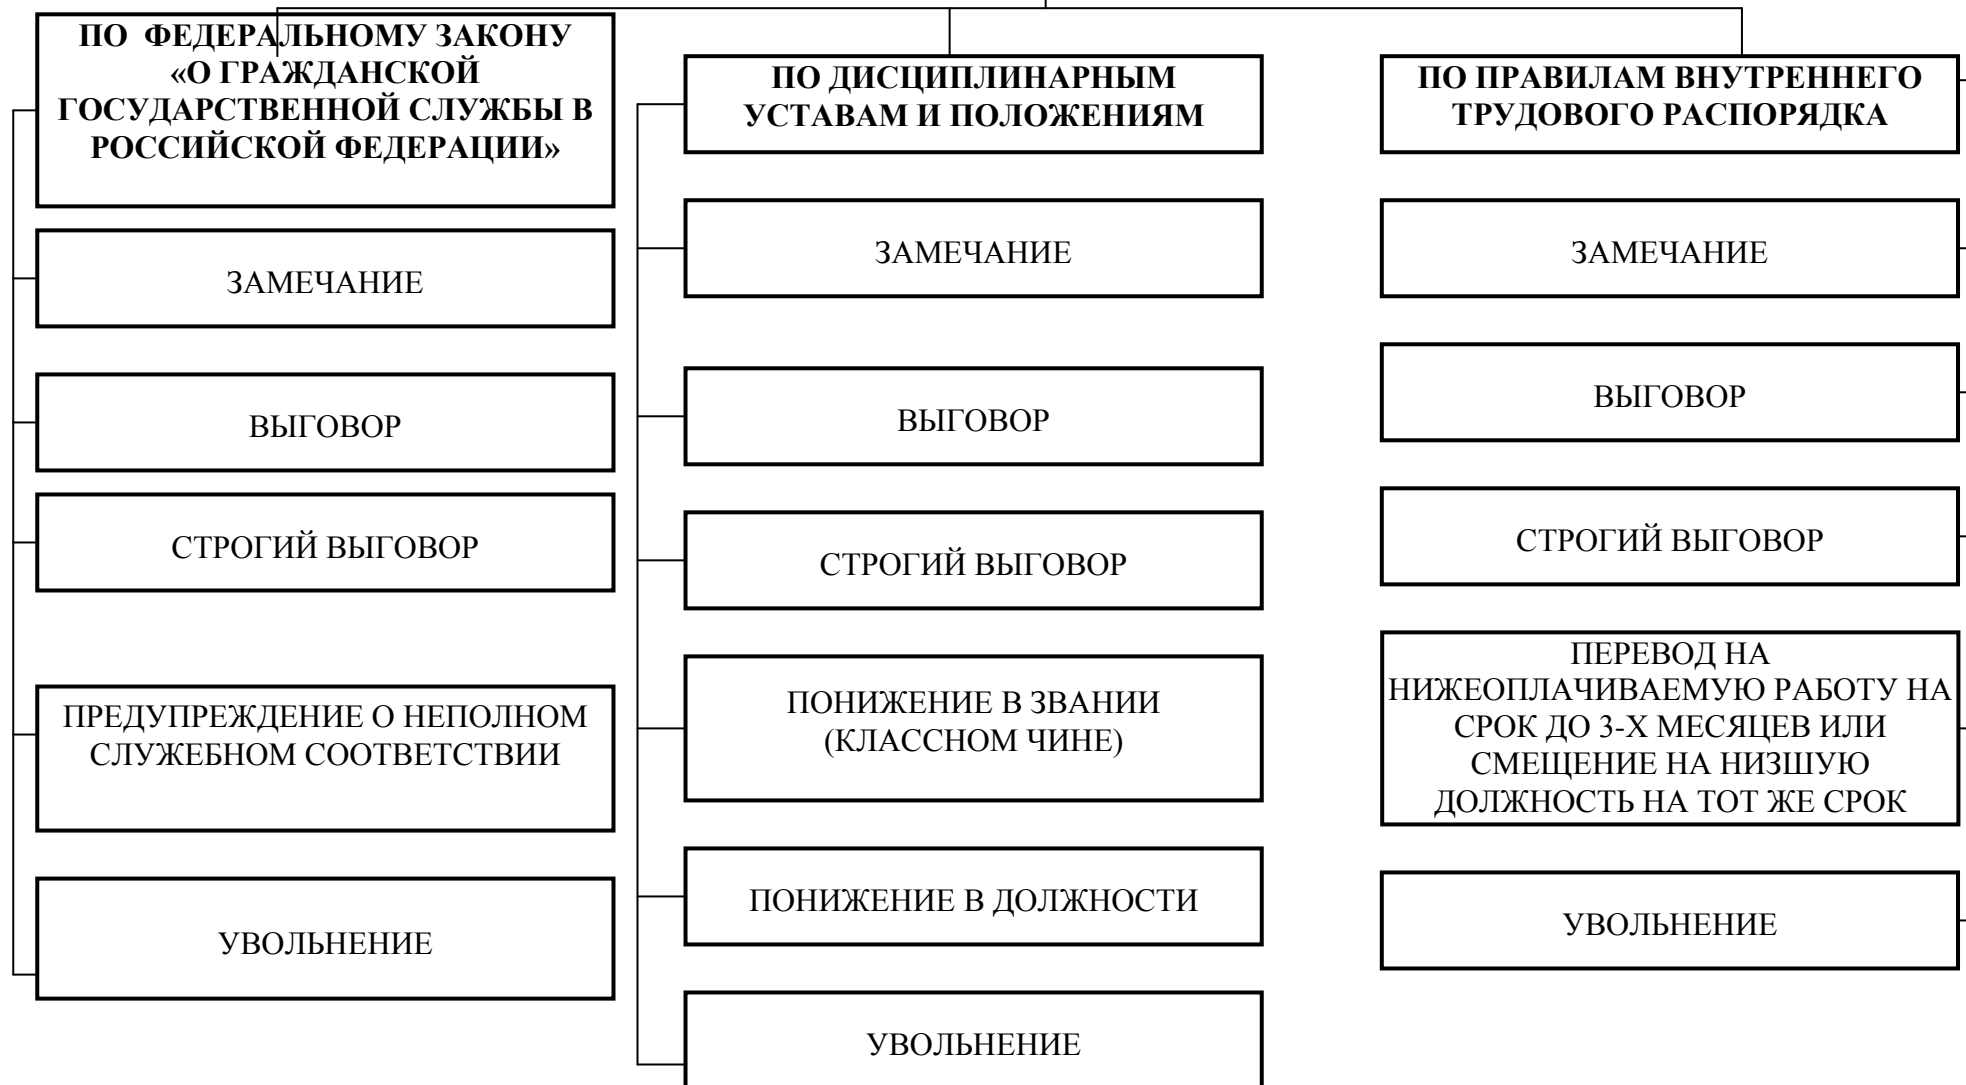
ПО ФЕДЕРАЛЬНОМУ ЗАКОНУ «О ГРАЖДАНСКОЙ ГОСУДАРСТВЕННОЙ СЛУЖБЫ В РОССИЙСКОЙ ФЕДЕРАЦИИ»

ЗАМЕЧАНИЕ

ВЫГОВОР

СТРОГИЙ ВЫГОВОР

ПРЕДУПРЕЖДЕНИЕ О НЕПОЛНОМ СЛУЖЕБНОМ СООТВЕТСТВИИ

УВОЛЬНЕНИЕ

ПО ДИСЦИПЛИНАРНЫМ УСТАВАМ И ПОЛОЖЕНИЯМ

ЗАМЕЧАНИЕ

ВЫГОВОР

СТРОГИЙ ВЫГОВОР

ПОНИЖЕНИЕ В ЗВАНИИ (КЛАССНОМ ЧИНЕ)

ПОНИЖЕНИЕ В ДОЛЖНОСТИ

УВОЛЬНЕНИЕ

ПО ПРАВИЛАМ ВНУТРЕННЕГО ТРУДОВОГО РАСПОРЯДКА

ЗАМЕЧАНИЕ

ВЫГОВОР

СТРОГИЙ ВЫГОВОР

ПЕРЕВОД НА НИЖЕОПЛАЧИВАЕМУЮ РАБОТУ НА СРОК ДО 3-Х МЕСЯЦЕВ ИЛИ СМЕЩЕНИЕ НА НИЗШУЮ ДОЛЖНОСТЬ НА ТОТ ЖЕ СРОК

УВОЛЬНЕНИЕ